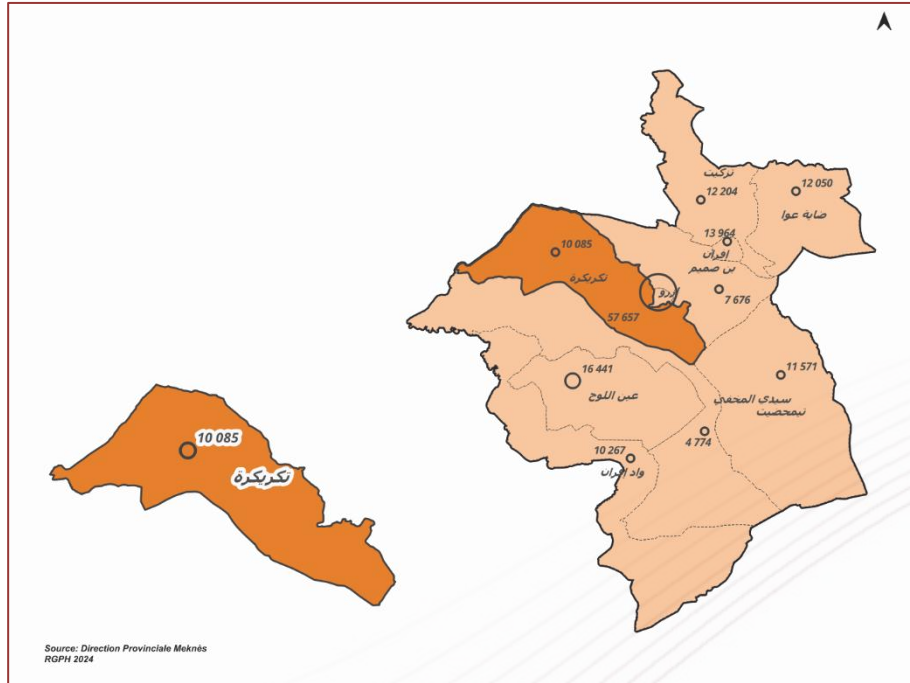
10 085
تكريكرة

تزكيت
12 204
12 050
ضاية عوا
13 964
إفران
10 085
بن صميم
تكريكرة
إفران
7 676
57 657
16 441
11 571
عين اللوح
سيدي المخفي
تيمحضيت
4 774
10 267
واد إفران

Source: Direction Provinciale Meknès
RGPH 2024